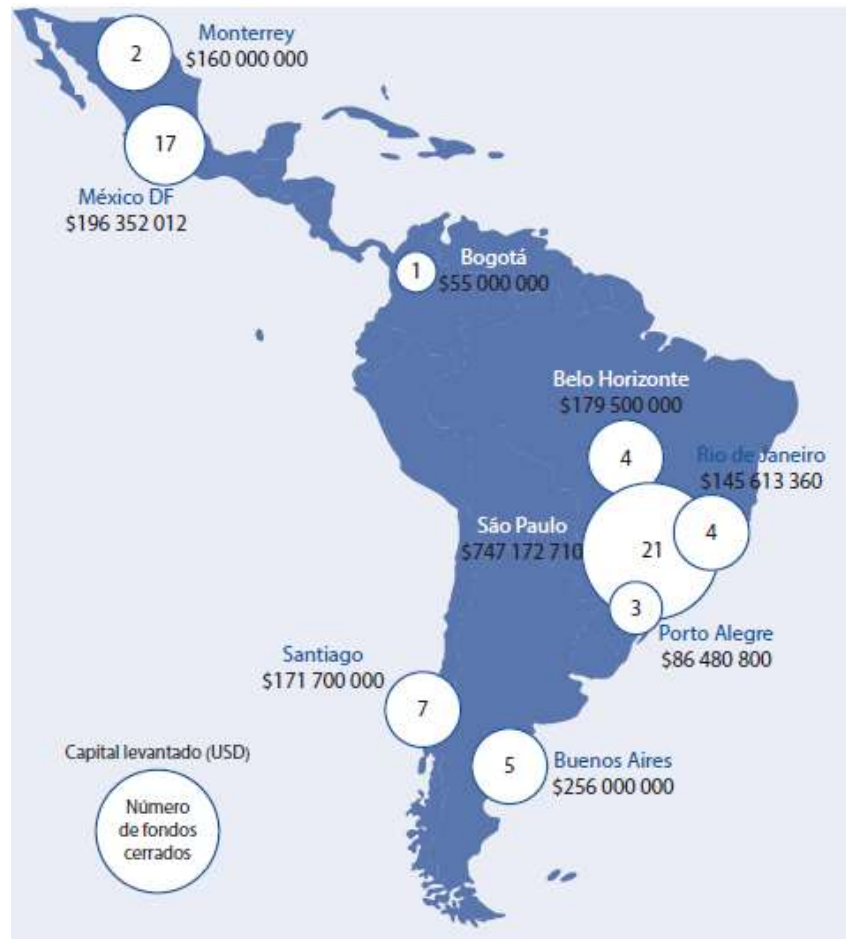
2
Monterrey
$160 000 000

17
México DF
$196 352 012

1
Bogotá
$55 000 000

Belo Horizonte
$179 500 000
4

Rio de Janeiro
$145 613 360
4

São Paulo
$747 172 710
21

3
Porto Alegre
$86 480 800

Santiago
$171 700 000
7

5
Buenos Aires
$256 000 000

Capital levantado (USD)
Número de fondos cerrados